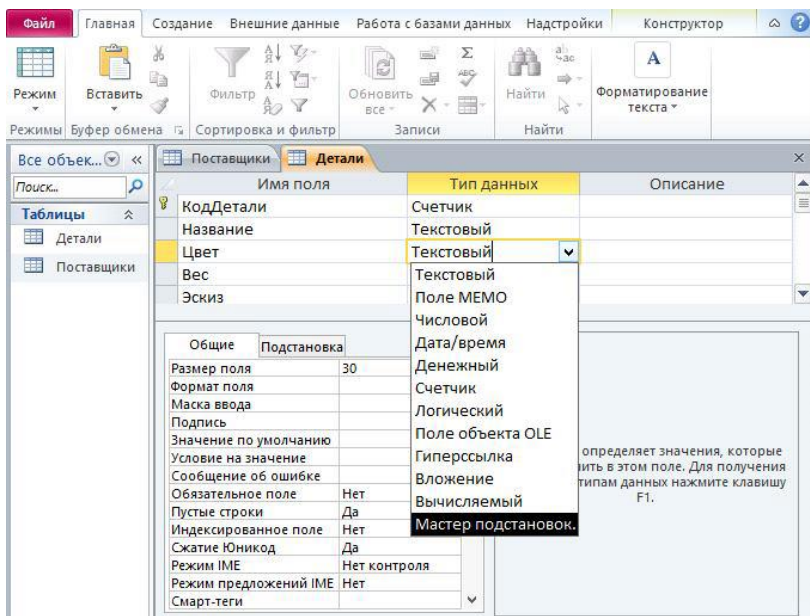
Файл | Главная | Создание | Внешние данные | Работа с базами данных | Надстройки | Конструктор

Режим | Вставить | Фильтр | Обновить все | Найти | Форматирование текста

Режимы | Буфер обмена | Сортировка и фильтр | Записи | Найти

Все объек... «
Поиск...
Таблицы
Детали
Поставщики

Поставщики | Детали

| Имя поля | Тип данных | Описание |
|---|---|---|
| КодДетали | Счетчик | |
| Название | Текстовый | |
| Цвет | Текстовый | |
| Вес | | |
| Эскиз | | |

Текстовый
Поле MEMO
Числовой
Дата/время
Денежный
Счетчик
Логический
Поле объекта OLE
Гиперссылка
Вложение
Вычисляемый
Мастер подстановок.

Общие | Подстановка

| | |
|---|---|
| Размер поля | 30 |
| Формат поля | |
| Маска ввода | |
| Подпись | |
| Значение по умолчанию | |
| Условие на значение | |
| Сообщение об ошибке | |
| Обязательное поле | Нет |
| Пустые строки | Да |
| Индексированное поле | Нет |
| Сжатие Юникод | Да |
| Режим IME | Нет контроля |
| Режим предложений IME | Нет |
| Смарт-теги | |

определяет значения, которые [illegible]ить в этом поле. Для получения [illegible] типам данных нажмите клавишу F1.